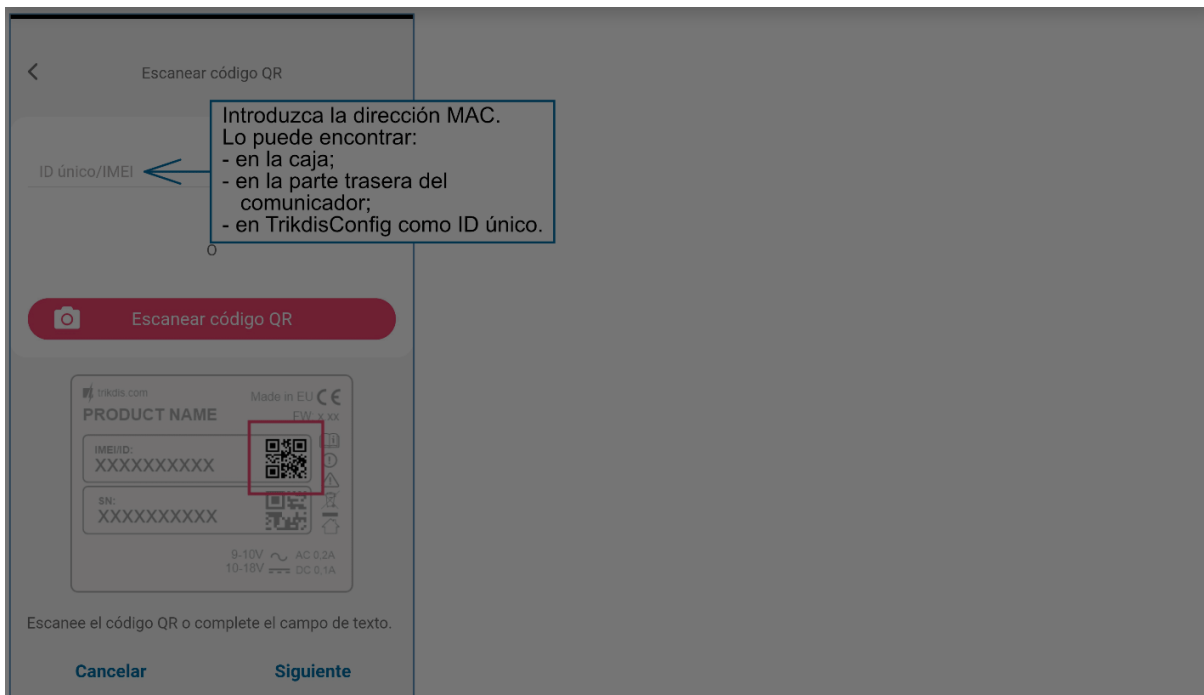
Escanear código QR

Introduzca la dirección MAC.
Lo puede encontrar:
- en la caja;
- en la parte trasera del comunicador;
- en TrikdisConfig como ID único.

ID único/IMEI

O

Escanear código QR

trikdis.com
Made in EU CE
PRODUCT NAME
FW: x.xx
IMEI/ID:
XXXXXXXXXX
SN:
XXXXXXXXXX
9-10V AC 0.2A
10-18V DC 0.1A

Escanee el código QR o complete el campo de texto.

Cancelar
Siguiente